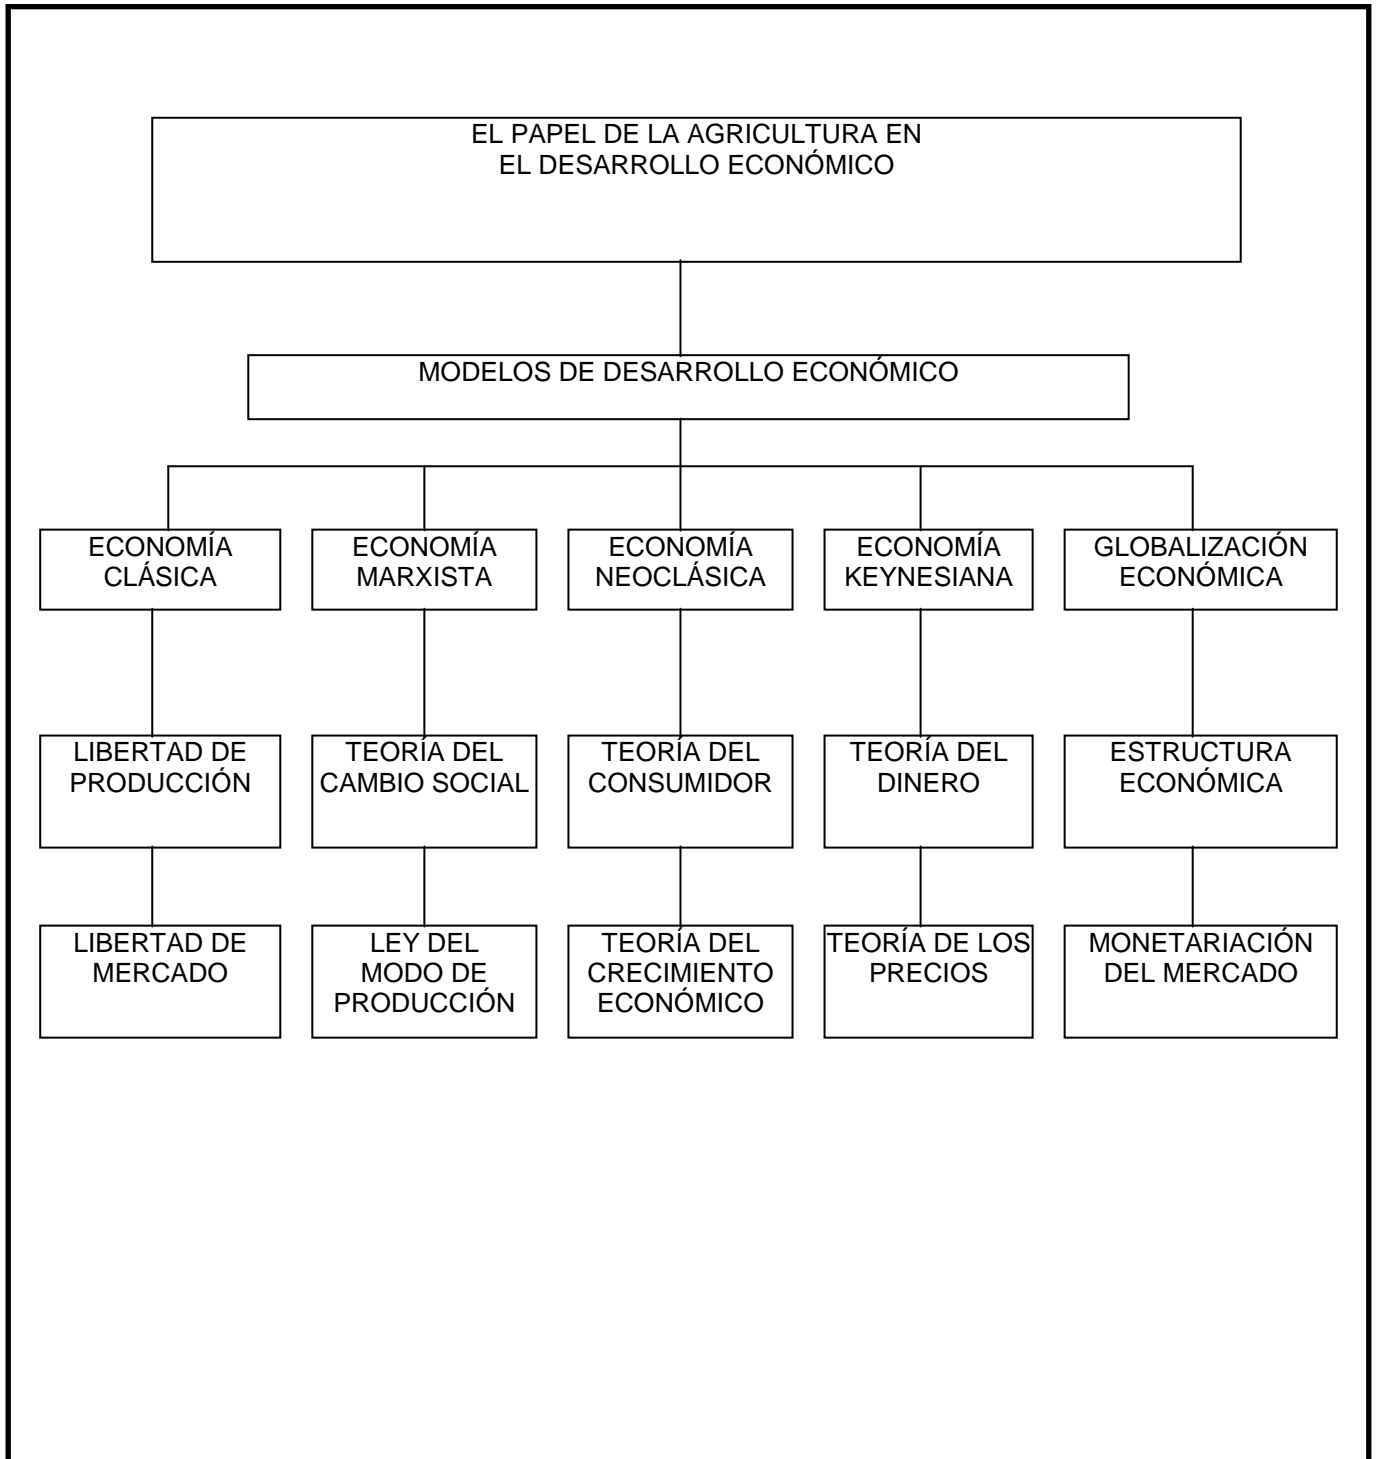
EL PAPEL DE LA AGRICULTURA EN EL DESARROLLO ECONÓMICO

MODELOS DE DESARROLLO ECONÓMICO

ECONOMÍA CLÁSICA

LIBERTAD DE PRODUCCIÓN

LIBERTAD DE MERCADO

ECONOMÍA MARXISTA

TEORÍA DEL CAMBIO SOCIAL

LEY DEL MODO DE PRODUCCIÓN

ECONOMÍA NEOCLÁSICA

TEORÍA DEL CONSUMIDOR

TEORÍA DEL CRECIMIENTO ECONÓMICO

ECONOMÍA KEYNESIANA

TEORÍA DEL DINERO

TEORÍA DE LOS PRECIOS

GLOBALIZACIÓN ECONÓMICA

ESTRUCTURA ECONÓMICA

MONETARIACIÓN DEL MERCADO